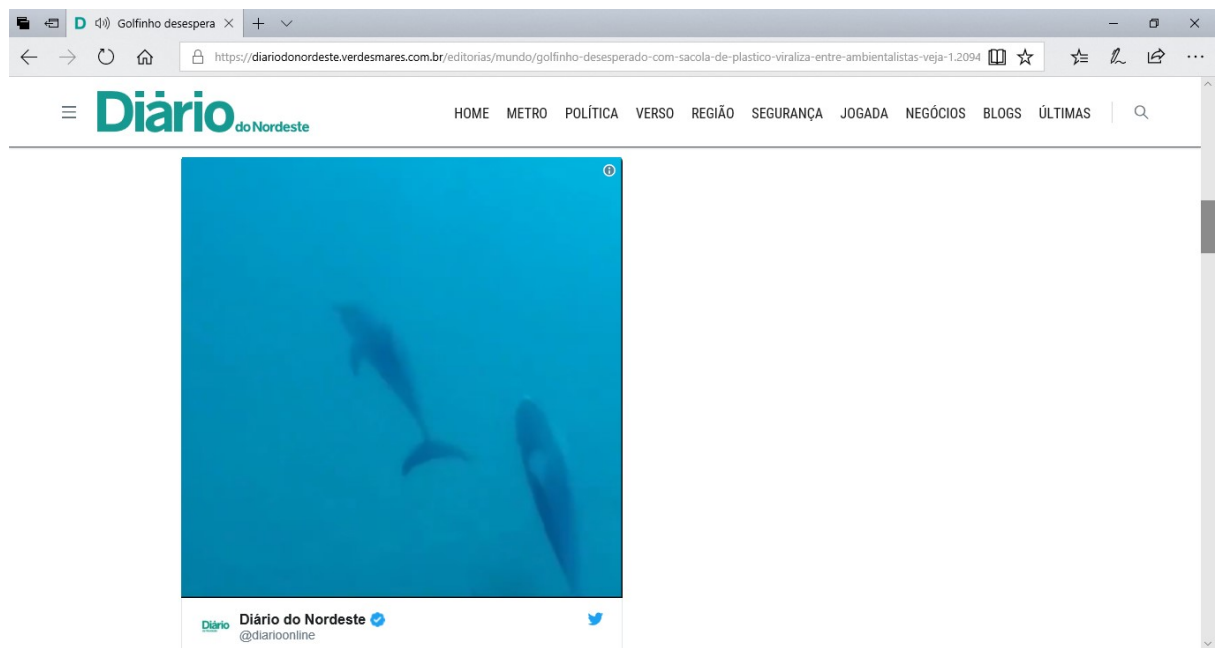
Golfinho desespera

https://diariodonordeste.verdesmares.com.br/editorias/mundo/golfinho-desesperado-com-sacola-de-plastico-viraliza-entre-ambientalistas-veja-1.2094

Diário do Nordeste

HOME METRO POLÍTICA VERSO REGIÃO SEGURANÇA JOGADA NEGÓCIOS BLOGS ÚLTIMAS

Diário

Diário do Nordeste
@diarioonline